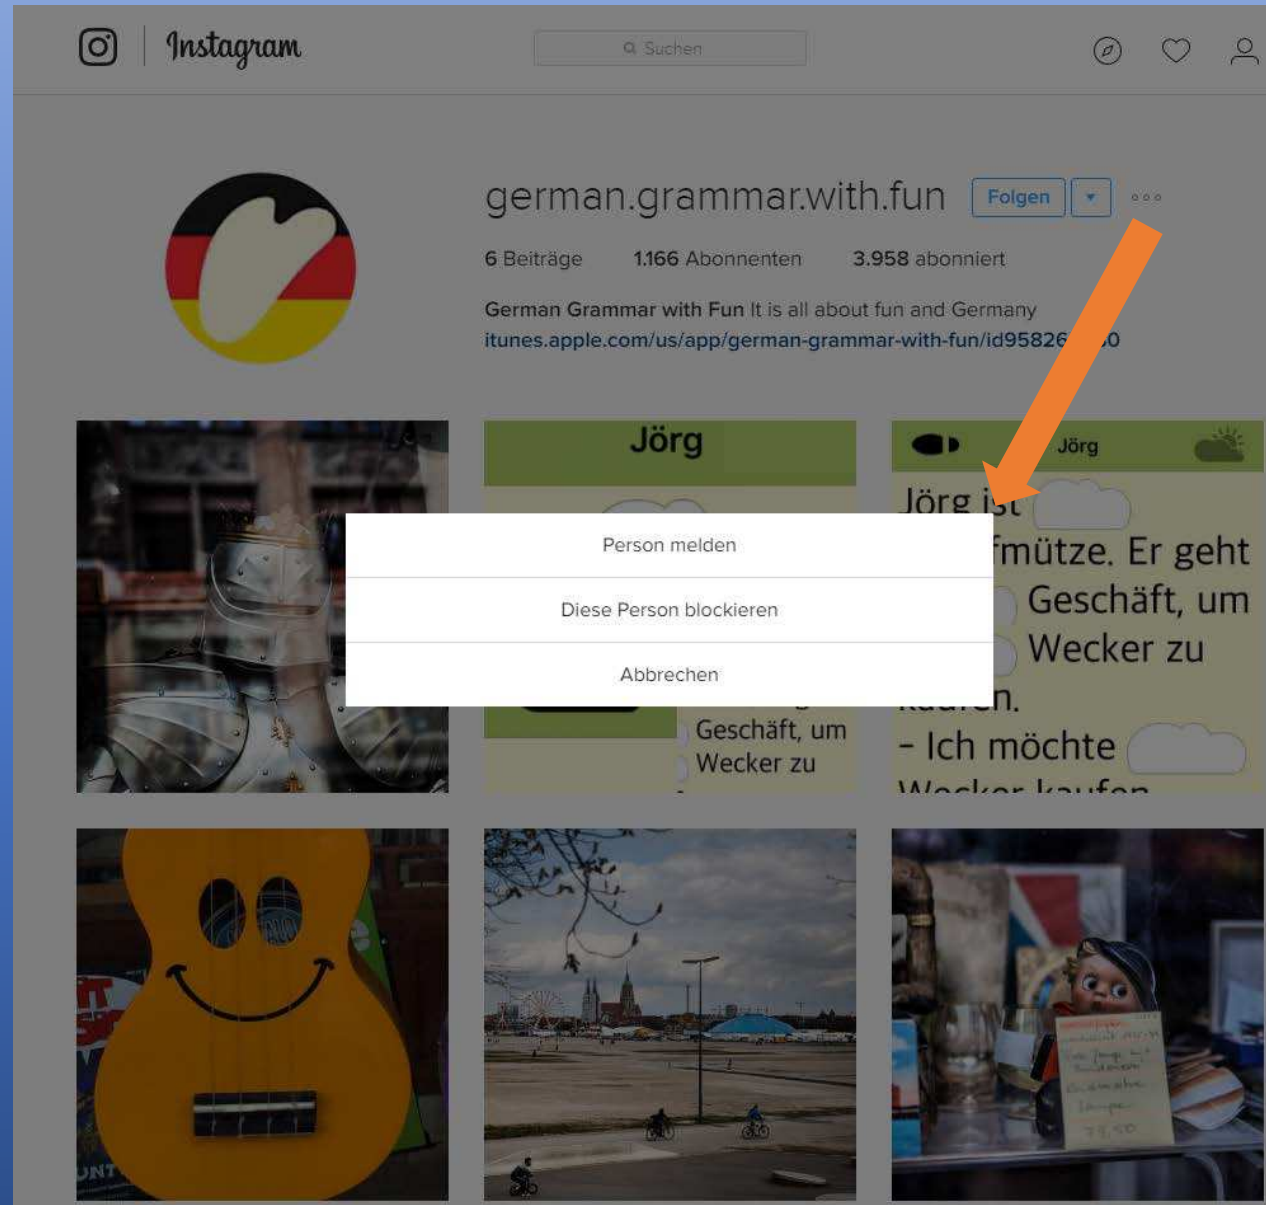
Instagram

Suchen

german.grammar.with.fun Folgen

6 Beiträge 1.166 Abonnenten 3.958 abonniert

German Grammar with Fun It is all about fun and Germany
itunes.apple.com/us/app/german-grammar-with-fun/id95826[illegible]0

Jörg

Geschäft, um
Wecker zu

Jörg

Jörg ist
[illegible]mütze. Er geht
Geschäft, um
Wecker zu
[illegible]n.
- Ich möchte
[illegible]

Person melden

Diese Person blockieren

Abbrechen